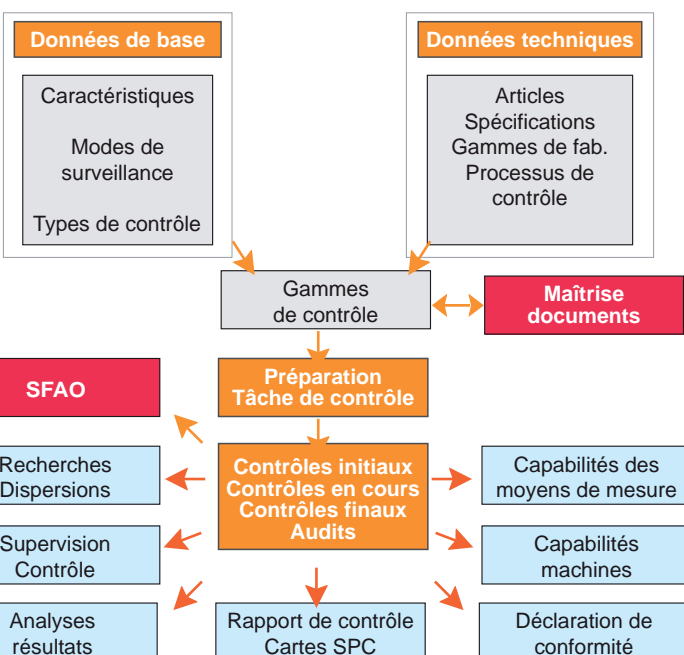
Données de base

Caractéristiques

Modes de surveillance

Types de contrôle

Données techniques

Articles
Spécifications
Gammes de fab.
Processus de contrôle

Gammes de contrôle

Maîtrise documents

SFAO

Préparation
Tâche de contrôle

Recherches
Dispersions

Contrôles initiaux
Contrôles en cours
Contrôles finaux
Audits

Capabilités des moyens de mesure

Supervision
Contrôle

Capabilités machines

Analyses résultats

Rapport de contrôle
Cartes SPC

Déclaration de conformité